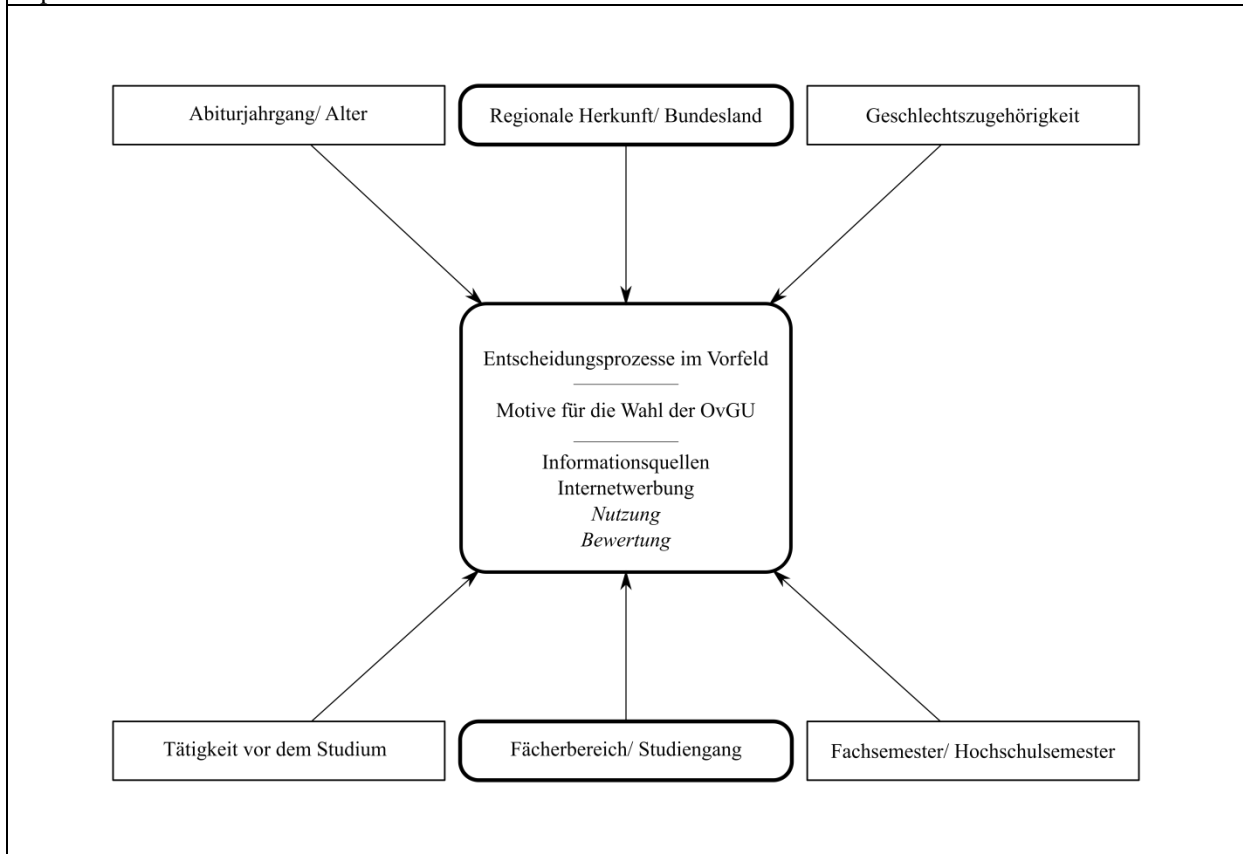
Abiturjahrgang/ Alter

Regionale Herkunft/ Bundesland

Geschlechtszugehörigkeit

Entscheidungsprozesse im Vorfeld

Motive für die Wahl der OvGU

Informationsquellen
Internetwerbung
*Nutzung*
*Bewertung*

Tätigkeit vor dem Studium

Fächerbereich/ Studiengang

Fachsemester/ Hochschulsemester